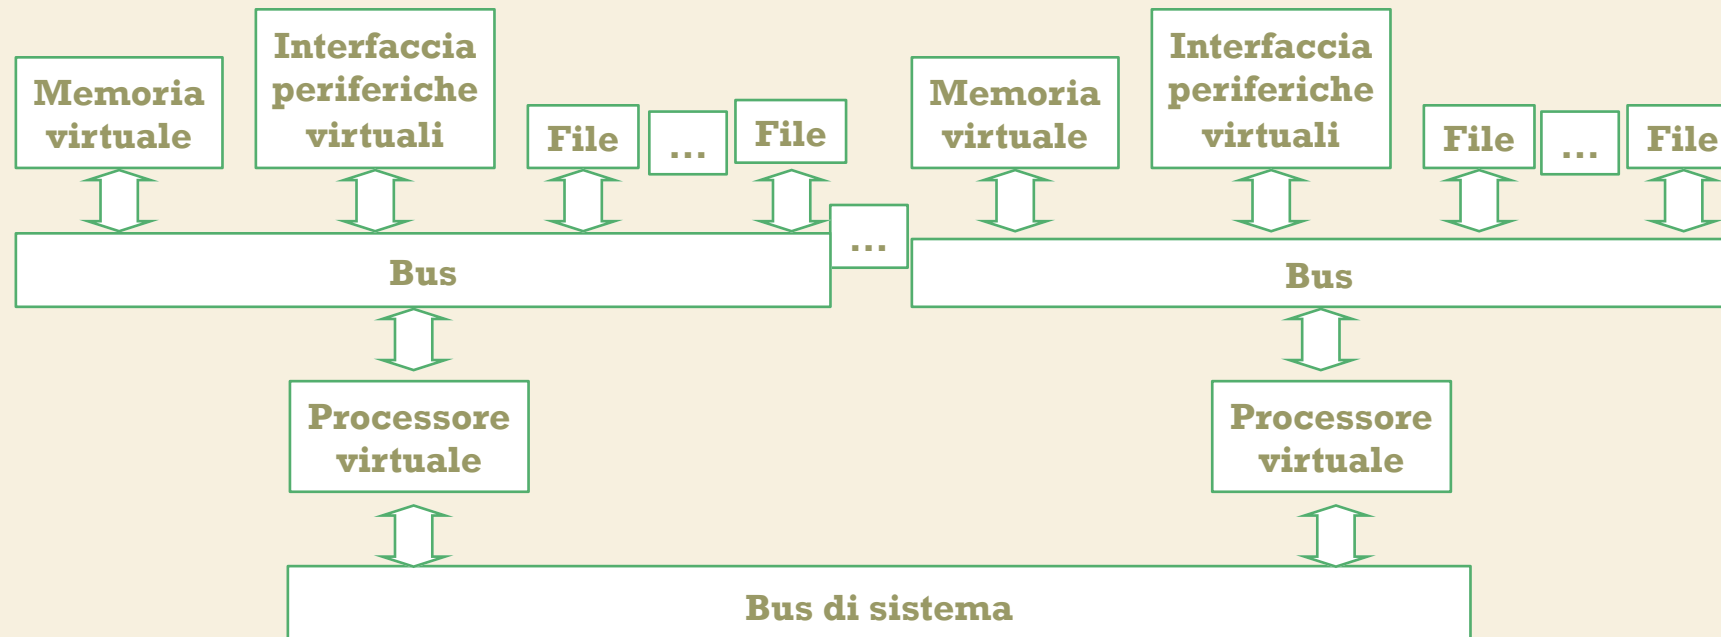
Memoria virtuale

Interfaccia periferiche virtuali

File

...

File

...

Memoria virtuale

Interfaccia periferiche virtuali

File

...

File

Bus

Bus

Processore virtuale

Processore virtuale

Bus di sistema